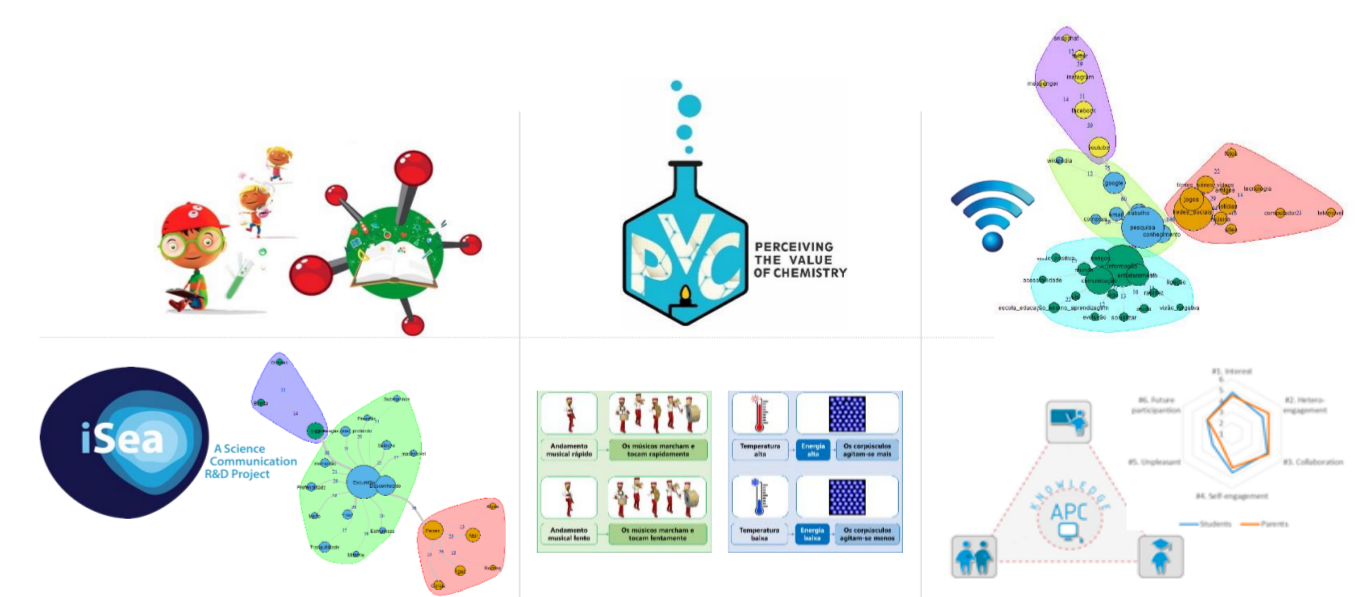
PVC
PERCEIVING THE VALUE OF CHEMISTRY

instagram
facebook
youtube
wikipedia
google
trabalho
pesquisa
conhecimento
jogos
tecnologia
escola_educação_ensino_aprendizagem

iSea
A Science Communication R&D Project

Andamento musical rápido
Os músicos marcham e tocam rapidamente
Andamento musical lento
Os músicos marcham e tocam lentamente
Temperatura alta
Energia alta
Os corpúsculos agitam-se mais
Temperatura baixa
Energia baixa
Os corpúsculos agitam-se menos

#1. Interest
#2. Hetero-engagement
#3. Collaboration
#4. Self-engagement
#5. Unpleasant
#6. Future participation
Students
Parents
KNOWLEDGE
APC